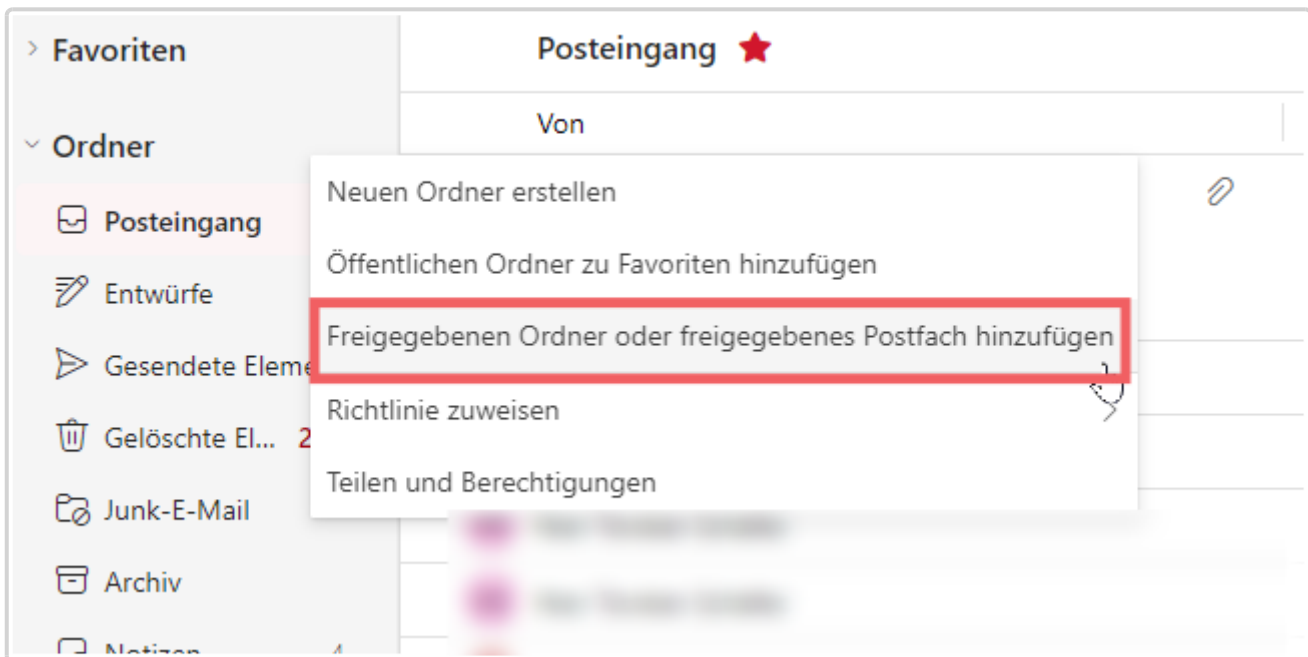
Favoriten

Ordner

Posteingang

Entwürfe

Gesendete Eleme

Gelöschte El... 2

Junk-E-Mail

Archiv

Notizen 4

Posteingang

Von

Neuen Ordner erstellen

Öffentlichen Ordner zu Favoriten hinzufügen

Freigegebenen Ordner oder freigegebenes Postfach hinzufügen

Richtlinie zuweisen

Teilen und Berechtigungen

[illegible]

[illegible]